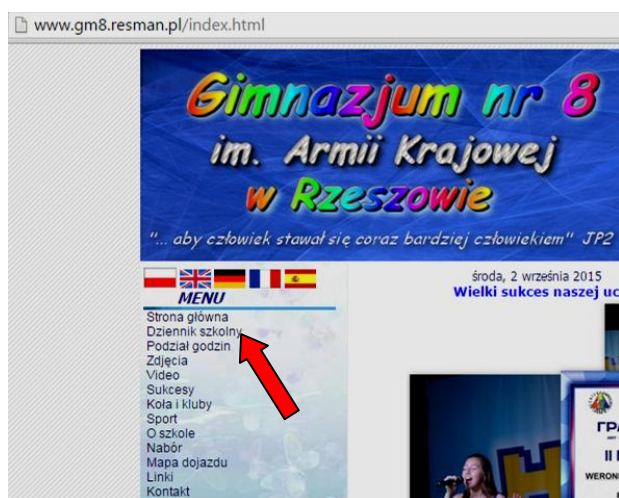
www.gm8.resman.pl/index.html

Gimnazjum nr 8
im. Armii Krajowej
w Rzeszowie

"... aby człowiek stawał się coraz bardziej człowiekiem" JP2

MENU
Strona główna
Dziennik szkolny
Podział godzin
Zdjęcia
Video
Sukcesy
Koła i kluby
Sport
O szkole
Nabór
Mapa dojazdu
Linki
Kontakt

środa, 2 września 2015
Wielki sukces naszej uc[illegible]

ГРА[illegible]
II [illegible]
WERON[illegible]